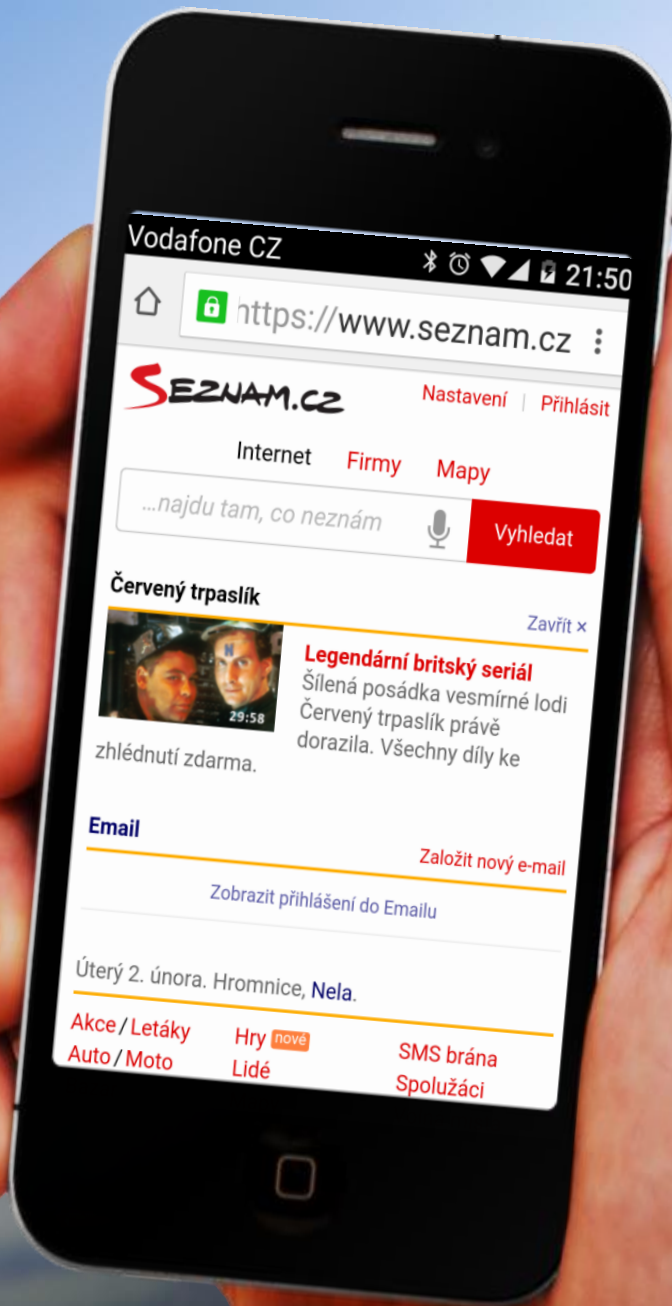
Vodafone CZ 21:50

https://www.seznam.cz

SEZNAM.CZ Nastavení | Přihlásit

Internet Firmy Mapy

...najdu tam, co neznám Vyhledat

Červený trpaslík

Zavřít ×

29:58

Legendární britský seriál

Šílená posádka vesmírné lodi Červený trpaslík právě dorazila. Všechny díly ke zhlédnutí zdarma.

Email

Založit nový e-mail

Zobrazit přihlášení do Emailu

Úterý 2. února. Hromnice, Nela.

Akce / Letáky
Auto / Moto
Hry nové
Lidé
SMS brána
Spolužáci